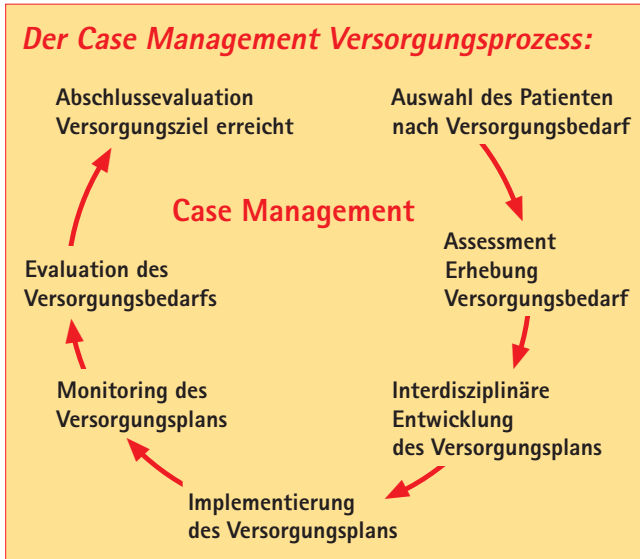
Der Case Management Versorgungsprozess:

Auswahl des Patienten nach Versorgungsbedarf

Assessment Erhebung Versorgungsbedarf

Interdisziplinäre Entwicklung des Versorgungsplans

Implementierung des Versorgungsplans

Monitoring des Versorgungsplans

Evaluation des Versorgungsbedarfs

Abschlussevaluation Versorgungsziel erreicht

Case Management